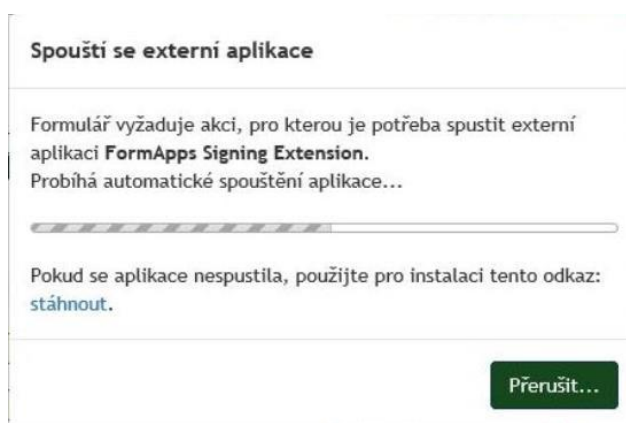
Spouští se externí aplikace

Formulář vyžaduje akci, pro kterou je potřeba spustit externí aplikaci **FormApps Signing Extension.**
Probíhá automatické spouštění aplikace...

Pokud se aplikace nespustila, použijte pro instalaci tento odkaz: stáhnout.

Přerušit...